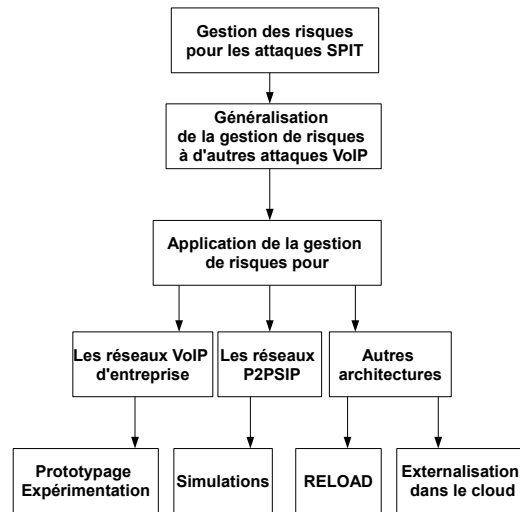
Gestion des risques pour les attaques SPIT

Généralisation de la gestion de risques à d'autres attaques VoIP

Application de la gestion de risques pour

Les réseaux VoIP d'entreprise

Les réseaux P2PSIP

Autres architectures

Prototypage Expérimentation

Simulations

RELOAD

Externalisation dans le cloud